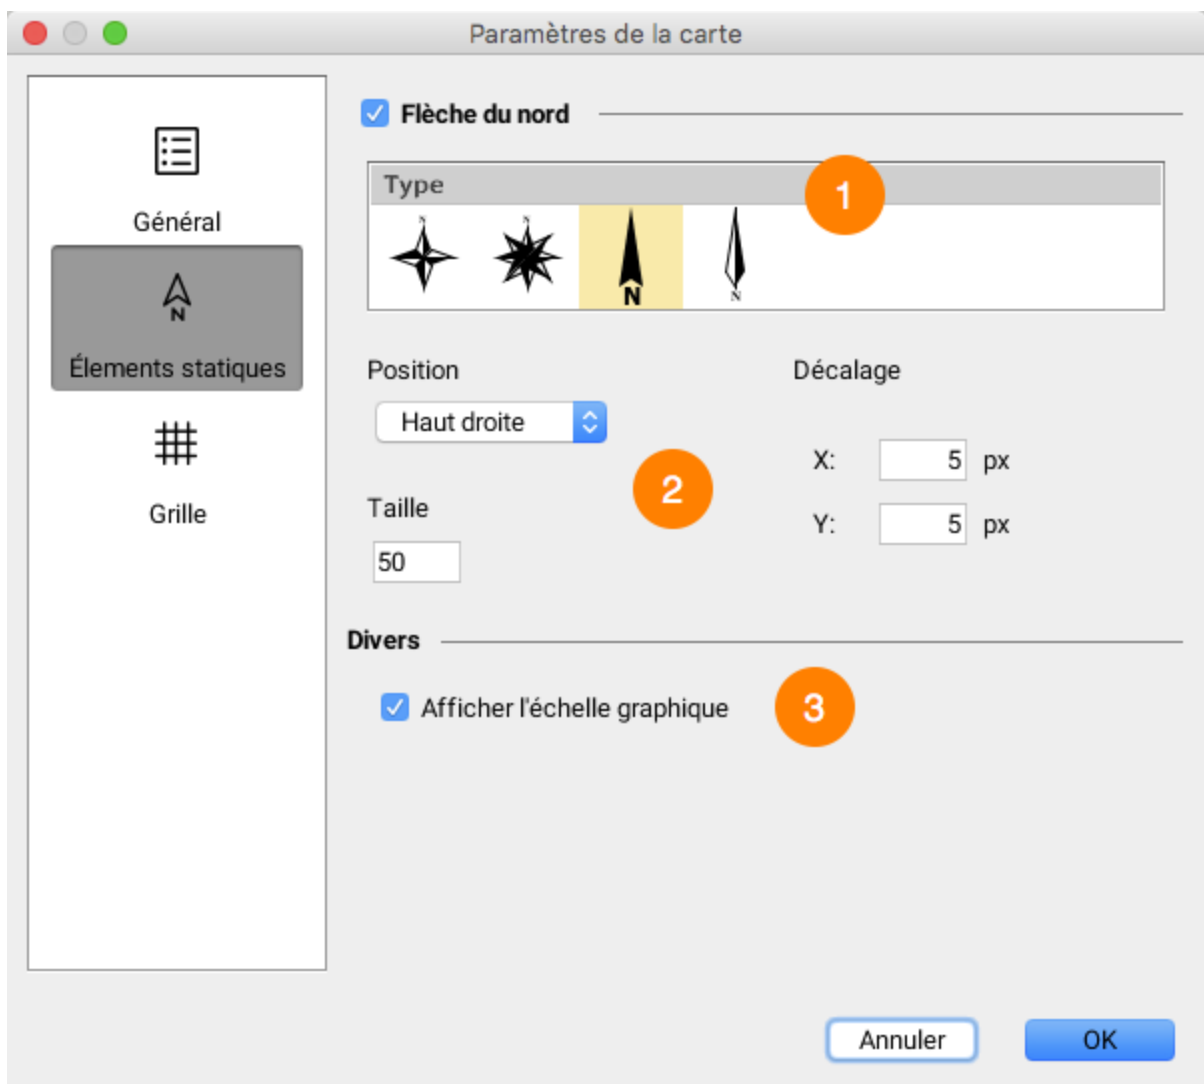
Paramètres de la carte

Général

Élements statiques

Grille

Flèche du nord

Type

N N N N

1

Position

Haut droite

Décalage

X: 5 px

Y: 5 px

2

Taille

50

Divers

Afficher l'échelle graphique

3

Annuler

OK